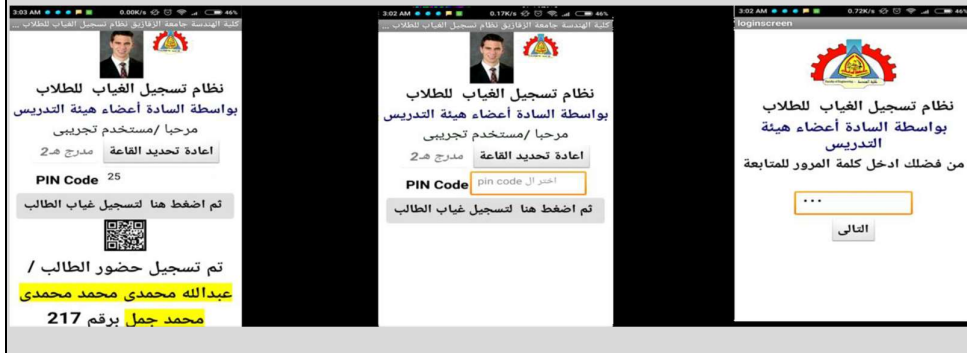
3:03 AM 0.00K/s 46%
كلية الهندسة جامعة الزقازيق نظام تسجيل الغياب للطلاب ...

نظام تسجيل الغياب للطلاب
بواسطة السادة أعضاء هيئة التدريس
مرحبا /مستخدم تجريبي
اعادة تحديد القاعة مدرج هـ2
PIN Code 25
تم اضغط هنا لتسجيل غياب الطالب
تم تسجيل حضور الطالب /
عبدالله محمدى محمد محمدى
محمد جمل برقم 217

3:02 AM 0.17K/s 46%
كلية الهندسة جامعة الزقازيق نظام تسجيل الغياب للطلاب ...

نظام تسجيل الغياب للطلاب
بواسطة السادة أعضاء هيئة التدريس
مرحبا /مستخدم تجريبي
اعادة تحديد القاعة مدرج هـ2
PIN Code اختر ال pin code
تم اضغط هنا لتسجيل غياب الطالب

3:02 AM 0.72K/s 46%
loginscreen

نظام تسجيل الغياب للطلاب
بواسطة السادة أعضاء هيئة التدريس
من فضلك ادخل كلمة المرور للمتابعة
···
التالى